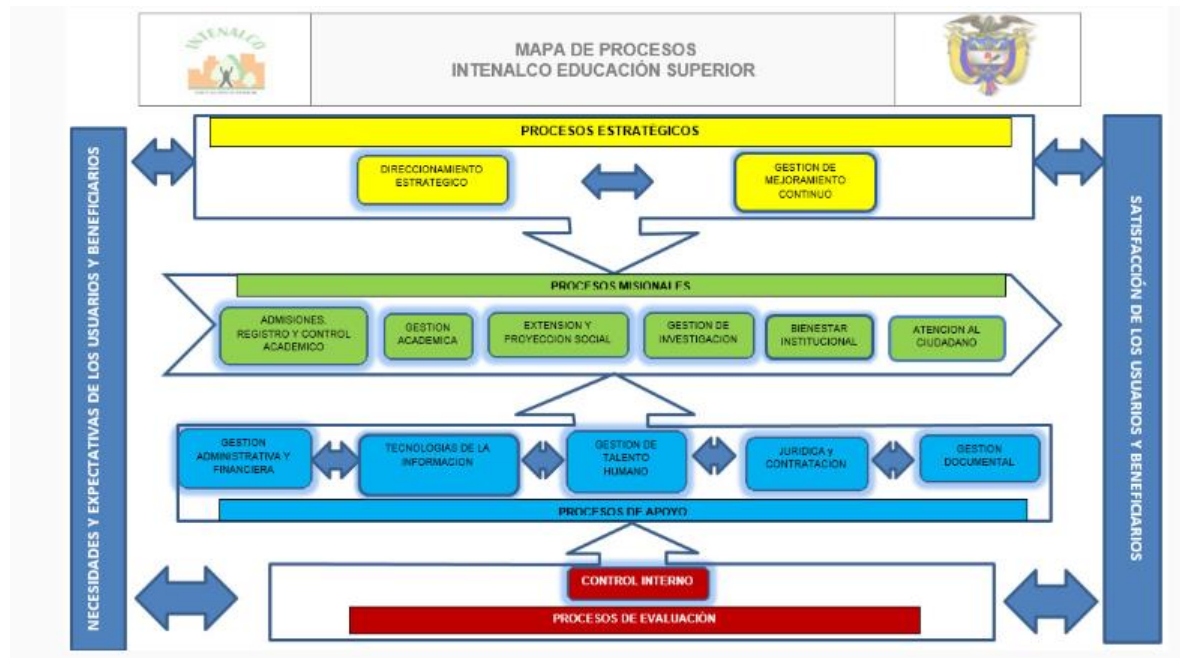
INTENALCO

MAPA DE PROCESOS
INTENALCO EDUCACIÓN SUPERIOR

NECESIDADES Y EXPECTATIVAS DE LOS USUARIOS Y BENEFICIARIOS

PROCESOS ESTRATÉGICOS

DIRECCIONAMIENTO ESTRATEGICO

GESTION DE MEJORAMIENTO CONTINUO

PROCESOS MISIONALES

ADMISIONES, REGISTRO Y CONTROL ACADEMICO

GESTION ACADEMICA

EXTENSION Y PROYECCION SOCIAL

GESTION DE INVESTIGACION

BIENESTAR INSTITUCIONAL

ATENCION AL CIUDADANO

GESTION ADMINISTRATIVA Y FINANCIERA

TECNOLOGIAS DE LA INFORMACION

GESTION DE TALENTO HUMANO

JURIDICA y CONTRATACION

GESTION DOCUMENTAL

PROCESOS DE APOYO

CONTROL INTERNO

PROCESOS DE EVALUACIÓN

SATISFACCIÓN DE LOS USUARIOS Y BENEFICIARIOS